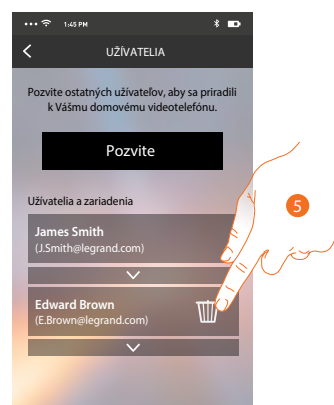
1:45 PM

UŽÍVATELIA

Pozvite ostatných užívateľov, aby sa priradili k Vášmu domovému videotelefónu.

Pozvite

Užívatelia a zariadenia

James Smith
(J.Smith@legrand.com)

Edward Brown
(E.Brown@legrand.com)

5